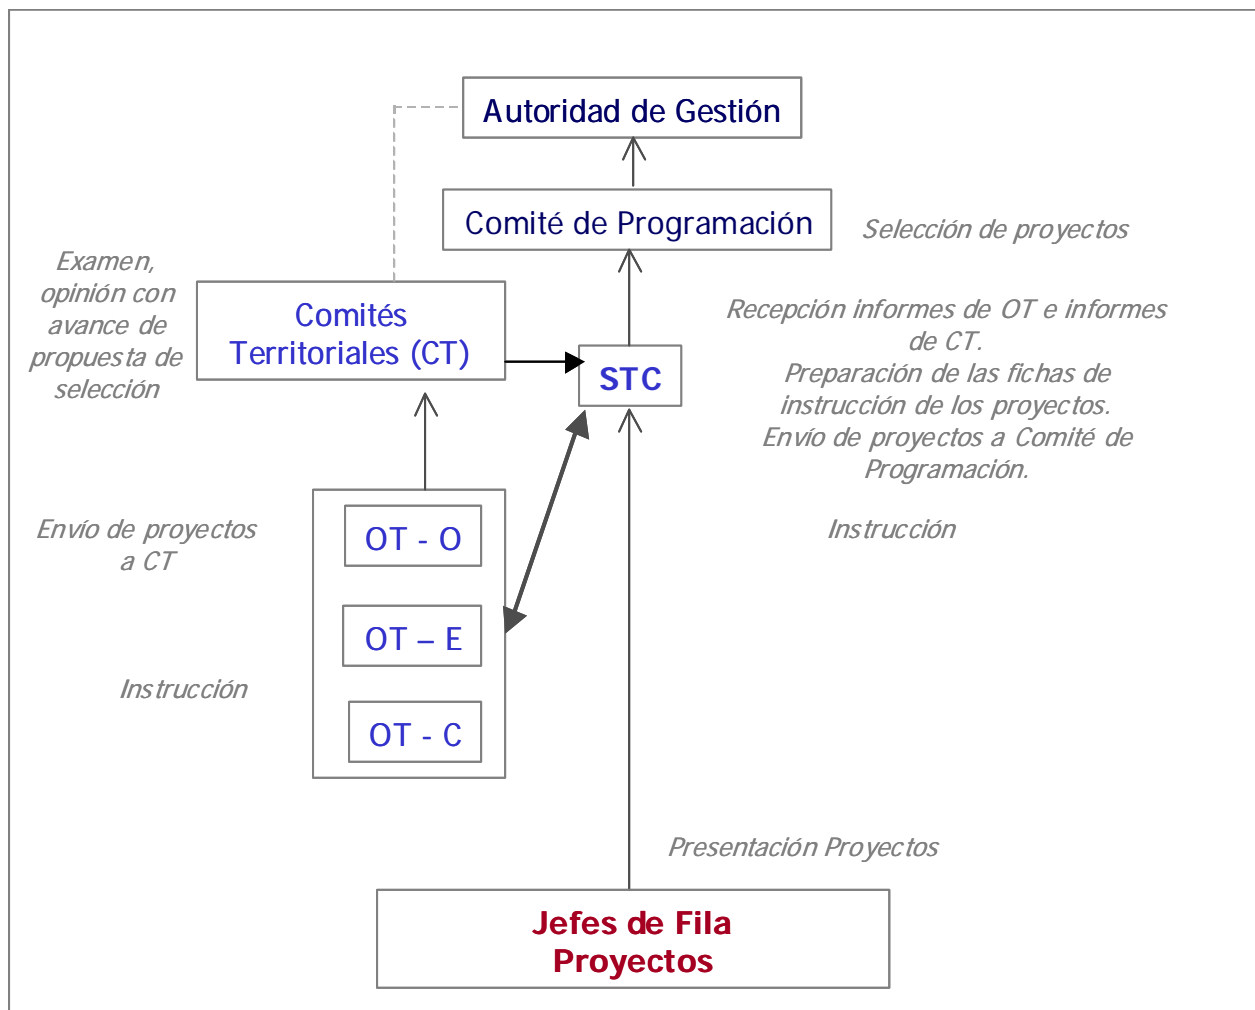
Autoridad de Gestión

Comité de Programación

Selección de proyectos

Examen, opinión con avance de propuesta de selección

Comités Territoriales (CT)

STC

Recepción informes de OT e informes de CT.
Preparación de las fichas de instrucción de los proyectos.
Envío de proyectos a Comité de Programación.

Envío de proyectos a CT

OT - O

OT – E

OT - C

Instrucción

Instrucción

Presentación Proyectos

Jefes de Fila
Proyectos